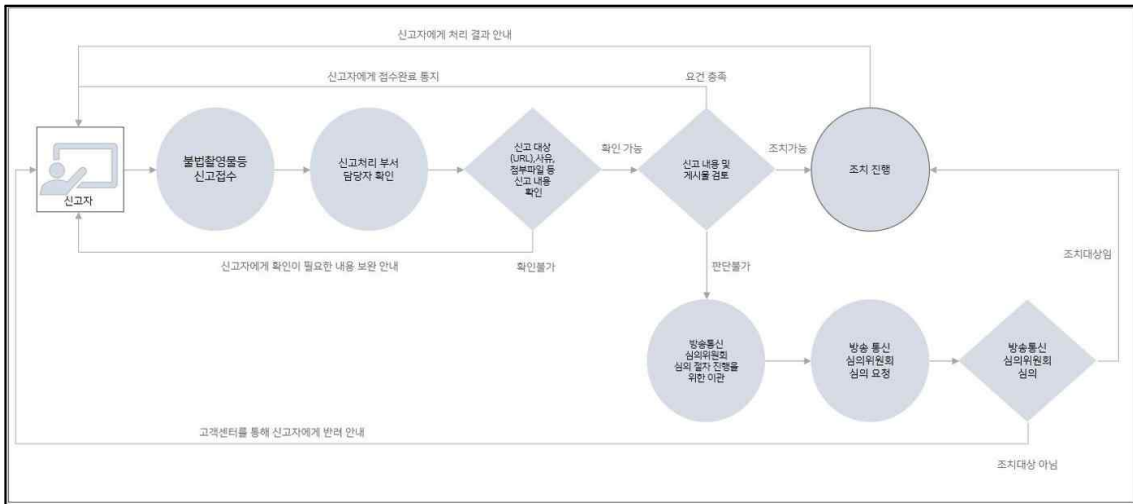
신고자에게 처리 결과 안내

신고자에게 접수완료 통지

요건 충족

신고자

불법촬영물등
신고접수

신고처리 부서
담당자 확인

신고 대상
(URL),사유,
첨부파일 등
신고 내용
확인

확인 가능

신고 내용 및
게시물 검토

조치가능

조치 진행

신고자에게 확인이 필요한 내용 보완 안내

확인불가

판단불가

조치대상임

방송통신
심의위원회
심의 절차 진행을
위한 이관

방송 통신
심의위원회
심의 요청

방송통신
심의위원회
심의

고객센터를 통해 신고자에게 반려 안내

조치대상 아님